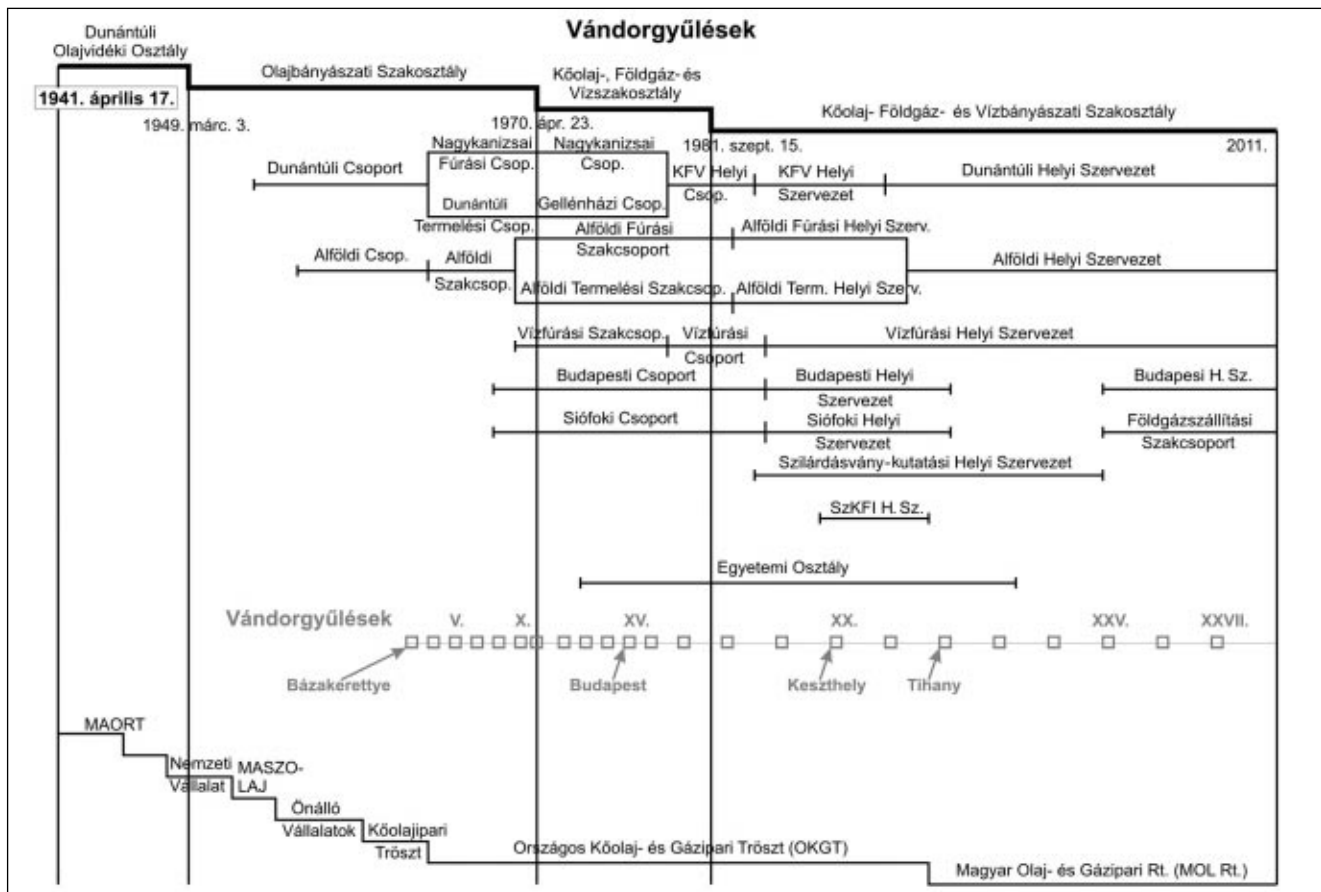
Vándorgyűlések

Dunántúli Olajvidéki Osztály

Olajbányászati Szakosztály

Kőolaj-, Földgáz- és Vízszakosztály

Kőolaj- Földgáz- és Vízbányászati Szakosztály

1941. április 17.

1949. márc. 3.

1970. ápr. 23.

1981. szept. 15.

2011.

Dunántúli Csoport

Nagykanizsai Fúrási Csop.

Nagykanizsai Csop.

KFV Helyi Csop.

KFV Helyi Szervezet

Dunántúli Helyi Szervezet

Dunántúli Termelési Csop.

Gellénházi Csop.

Alföldi Fúrási Szakcsoport

Alföldi Fúrási Helyi Szerv.

Alföldi Csop.

Alföldi Szakcsop.

Alföldi Helyi Szervezet

Alföldi Termelési Szakcsop.

Alföldi Term. Helyi Szerv.

Vízfúrási Szakcsop.

Vízfúrási Csoport

Vízfúrási Helyi Szervezet

Budapesti Csoport

Budapesti Helyi Szervezet

Budapesi H. Sz.

Siófoki Csoport

Siófoki Helyi Szervezet

Földgázszállítási Szakcsoport

Szilárdásvány-kutatási Helyi Szervezet

SzKFI H. Sz.

Egyetemi Osztály

Vándorgyűlések

V.

X.

XV.

XX.

XXV.

XXVII.

Bázakerettye

Budapest

Keszthely

Tihany

MAORT

Nemzeti Vállalat

MASZOLAJ

Önálló Vállalatok

Kőolajipari Tröszt

Országos Kőolaj- és Gázipari Tröszt (OKGT)

Magyar Olaj- és Gázipari Rt. (MOL Rt.)